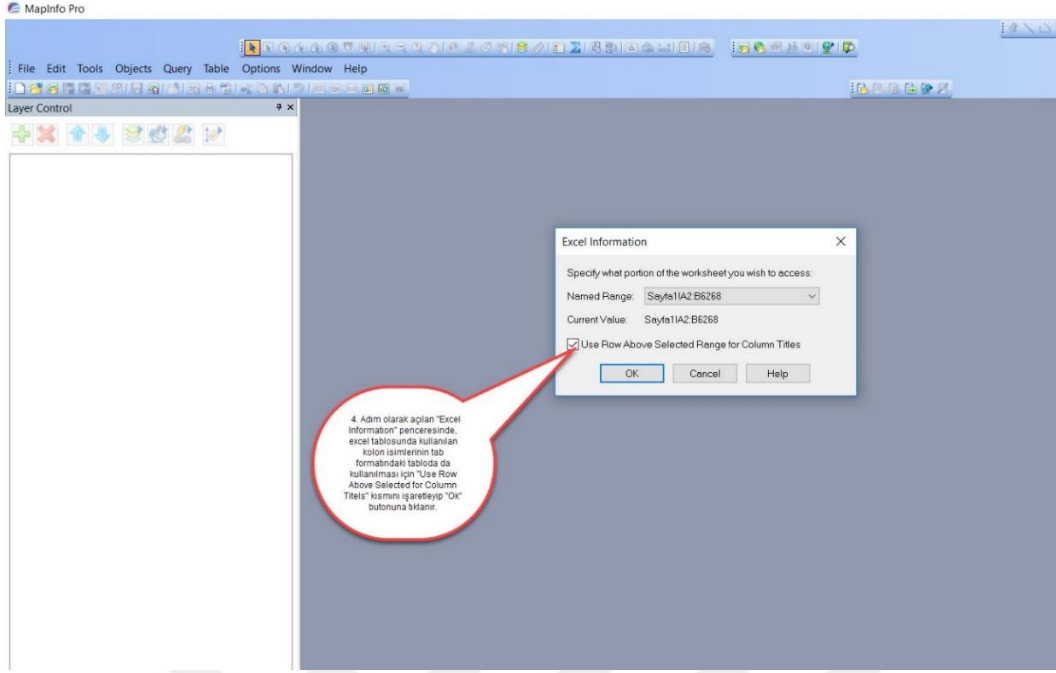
MapInfo Pro

File Edit Tools Objects Query Table Options Window Help

Layer Control

Excel Information

Specify what portion of the worksheet you wish to access:

Named Range: Sayfa1!A2:B6268

Current Value: Sayfa1!A2:B6268

Use Row Above Selected Range for Column Titles

OK Cancel Help

4. Adım olarak açılan "Excel Information" penceresinde, excel tablosunda kullanılan kolon isimlerinin tab formatındaki tabloda da kullanılması için "Use Row Above Selected for Column Titels" kısmını işaretleyip "Ok" butonuna tıklanır.